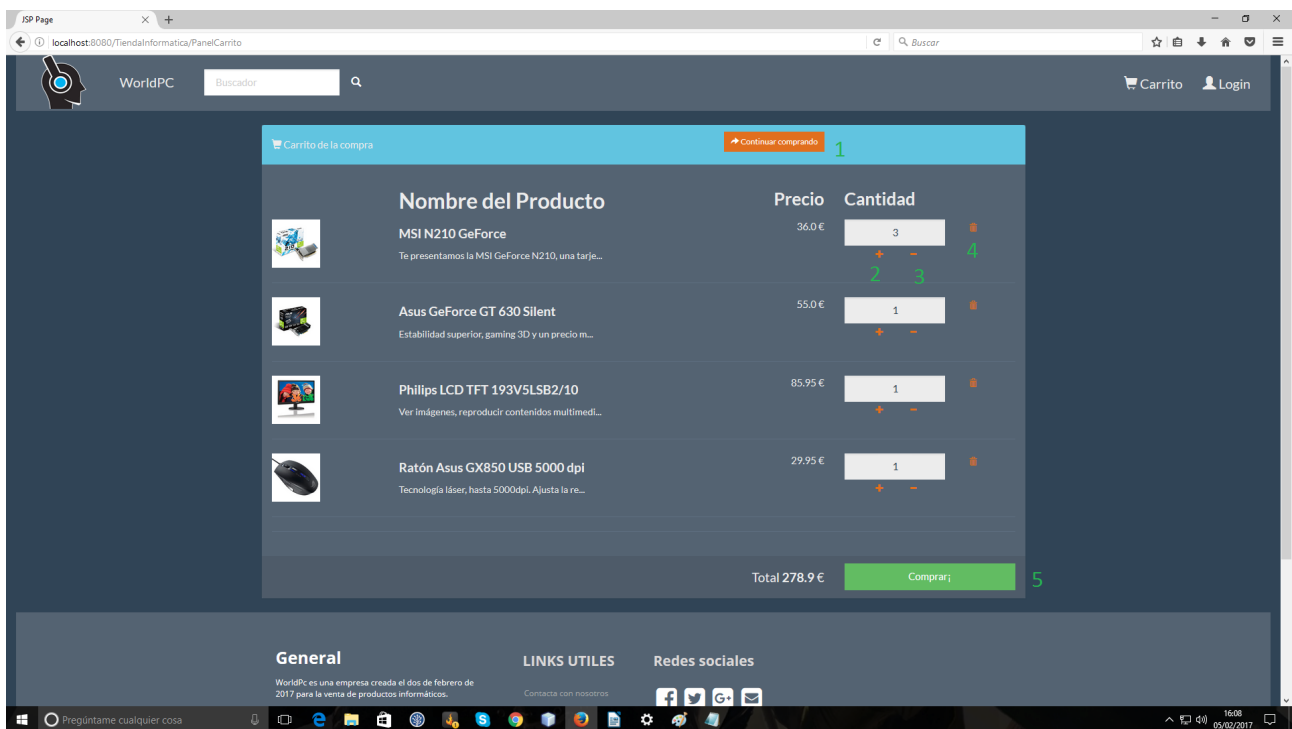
JSP Page
localhost:8080/TiendaInformatica/PanelCarrito
Buscar

WorldPC
Buscador
Carrito
Login

Carrito de la compra
Continuar comprando
1

Nombre del Producto
Precio
Cantidad

MSI N210 GeForce
Te presentamos la MSI GeForce N210, una tarje...
36.0 €
3
+ −
2 3 4

Asus GeForce GT 630 Silent
Estabilidad superior, gaming 3D y un precio m...
55.0 €
1
+ −

Philips LCD TFT 193V5LSB2/10
Ver imágenes, reproducir contenidos multimedi...
85.95 €
1
+ −

Ratón Asus GX850 USB 5000 dpi
Tecnología láser, hasta 5000dpi. Ajusta la re...
29.95 €
1
+ −

Total 278.9 €
Comprar¡
5

General
WorldPc es una empresa creada el dos de febrero de 2017 para la venta de productos informáticos.

LINKS UTILES
Contacta con nosotros

Redes sociales

Pregúntame cualquier cosa
16:08
05/02/2017